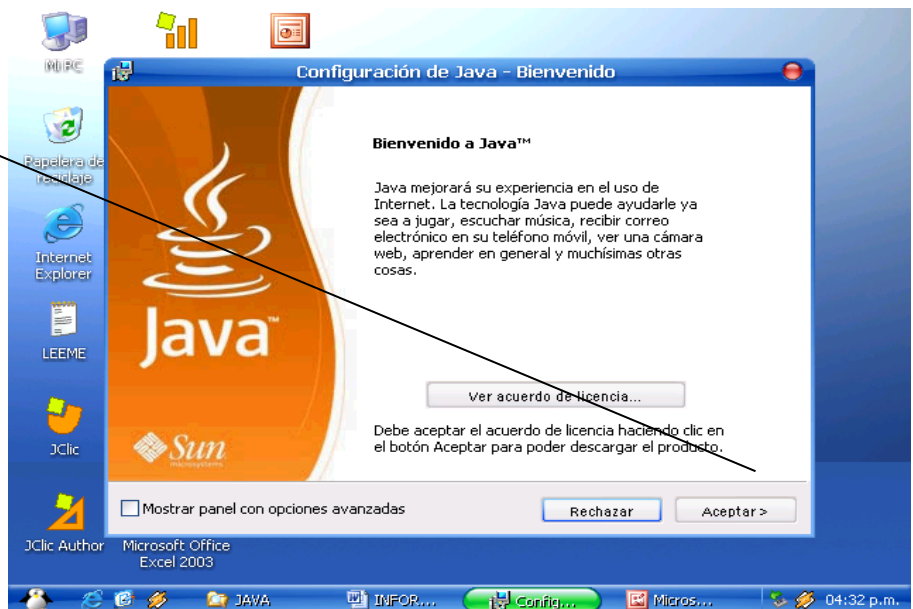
Mi PC

Papelera de reciclaje

Internet Explorer

LEEME

JClic

JClic Author

Microsoft Office Excel 2003

Configuración de Java - Bienvenido

Java™

Sun microsystems

Bienvenido a Java™

Java mejorará su experiencia en el uso de Internet. La tecnología Java puede ayudarle ya sea a jugar, escuchar música, recibir correo electrónico en su teléfono móvil, ver una cámara web, aprender en general y muchísimas otras cosas.

Ver acuerdo de licencia...

Debe aceptar el acuerdo de licencia haciendo clic en el botón Aceptar para poder descargar el producto.

Mostrar panel con opciones avanzadas

Rechazar

Aceptar >

JAVA

INFOR...

Config...

Micros...

04:32 p.m.